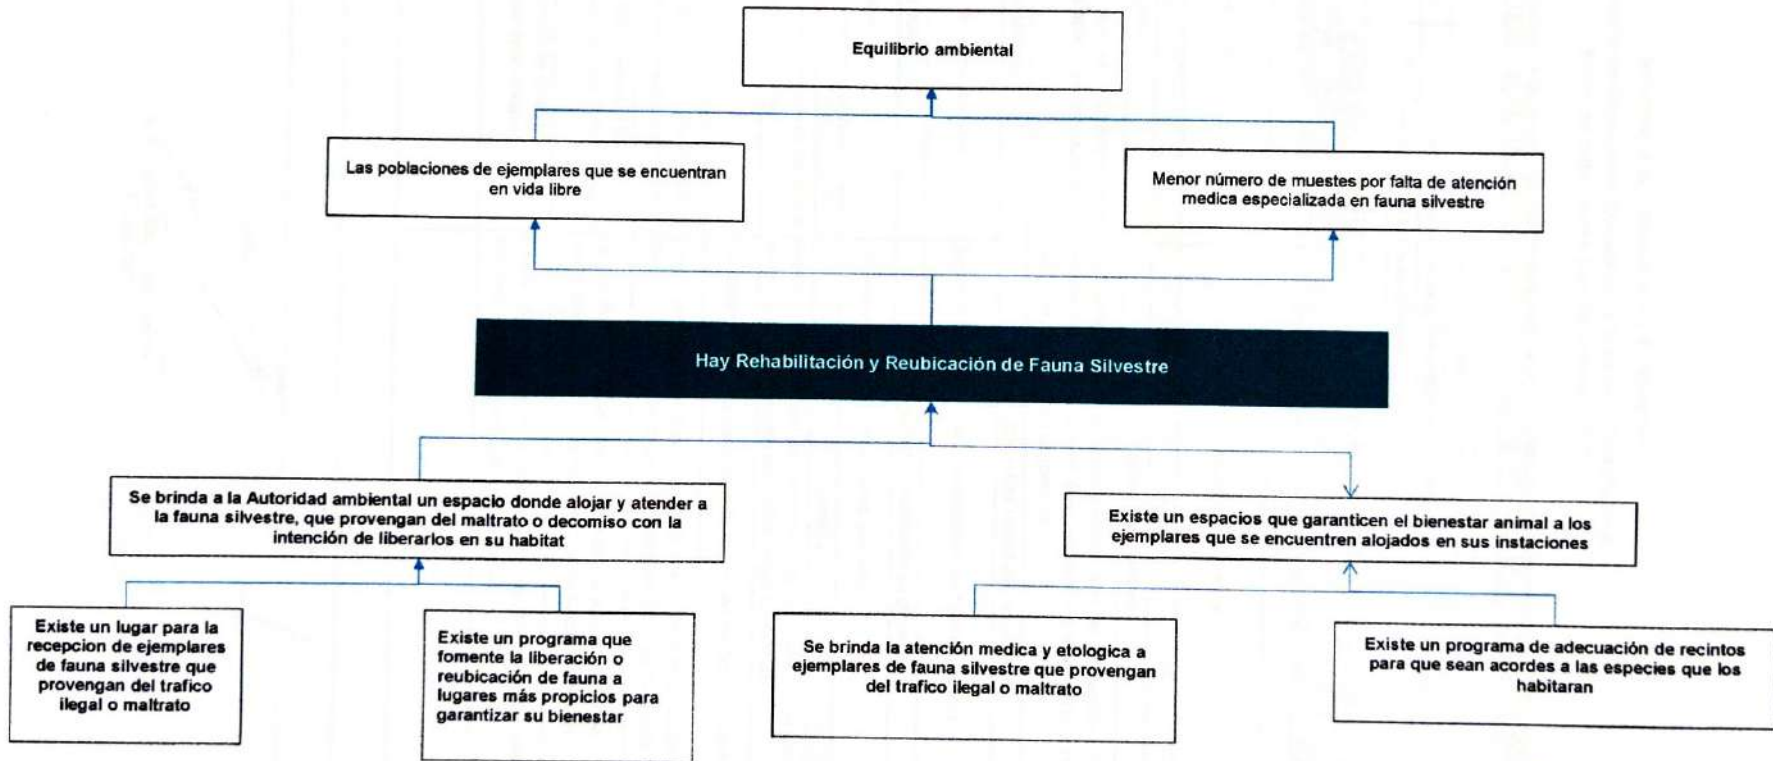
Equilibrio ambiental

Las poblaciones de ejemplares que se encuentran en vida libre

Menor número de muestes por falta de atención medica especializada en fauna silvestre

Hay Rehabilitación y Reubicación de Fauna Silvestre

Se brinda a la Autoridad ambiental un espacio donde alojar y atender a la fauna silvestre, que provengan del maltrato o decomiso con la intención de liberarlos en su habitat

Existe un espacios que garanticen el bienestar animal a los ejemplares que se encuentren alojados en sus instaciones

Existe un lugar para la recepcion de ejemplares de fauna silvestre que provengan del trafico ilegal o maltrato

Existe un programa que fomente la liberación o reubicación de fauna a lugares más propicios para garantizar su bienestar

Se brinda la atención medica y etologica a ejemplares de fauna silvestre que provengan del trafico ilegal o maltrato

Existe un programa de adecuación de recintos para que sean acordes a las especies que los habitaran